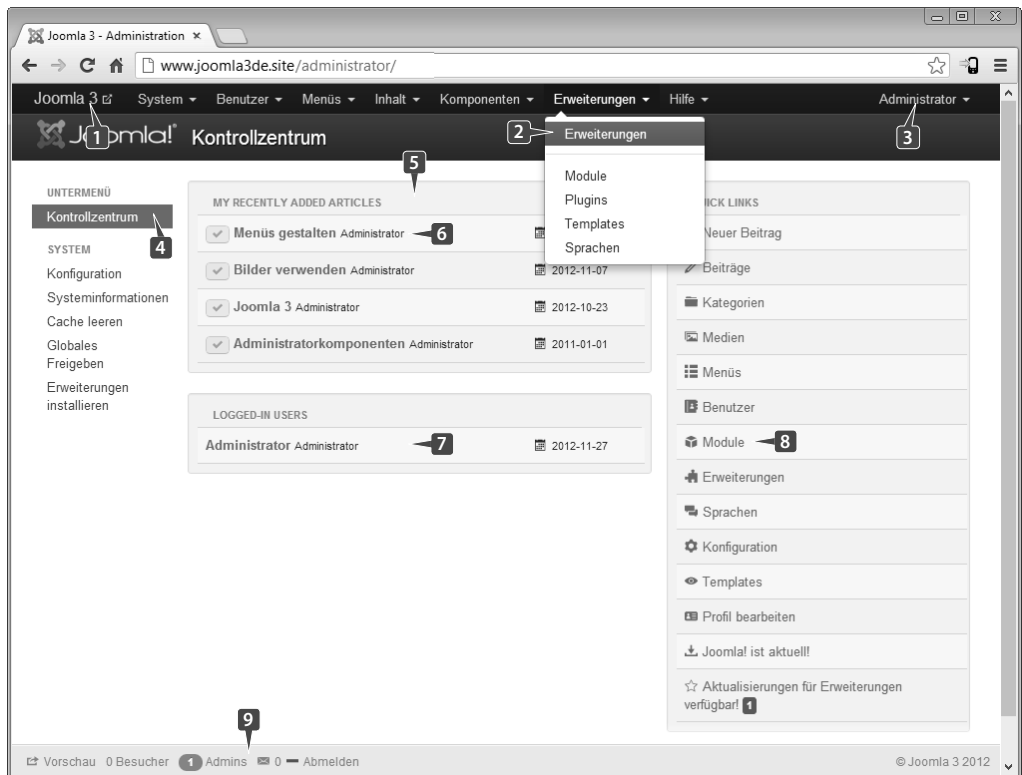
Joomla 3 - Administration ×

www.joomla3de.site/administrator/

Joomla 3 1 System ▾ Benutzer ▾ Menüs ▾ Inhalt ▾ Komponenten ▾ Erweiterungen ▾ Hilfe ▾ Administrator ▾ 3

Joomla! Kontrollzentrum

2 Erweiterungen
Module
Plugins
Templates
Sprachen

UNTERMENÜ
Kontrollzentrum 4
SYSTEM
Konfiguration
Systeminformationen
Cache leeren
Globales Freigeben
Erweiterungen installieren

5
MY RECENTLY ADDED ARTICLES

| | | |
|---|---|---|
| Menüs gestalten Administrator 6 | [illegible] | |
| Bilder verwenden Administrator | 2012-11-07 | |
| Joomla 3 Administrator | 2012-10-23 | |
| Administratorkomponenten Administrator | 2011-01-01 | |

LOGGED-IN USERS

Administrator Administrator 7 2012-11-27

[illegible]ICK LINKS
Neuer Beitrag
Beiträge
Kategorien
Medien
Menüs
Benutzer
Module 8
Erweiterungen
Sprachen
Konfiguration
Templates
Profil bearbeiten
Joomla! ist aktuell!
Aktualisierungen für Erweiterungen verfügbar! 1

9
Vorschau 0 Besucher 1 Admins 0 — Abmelden © Joomla 3 2012